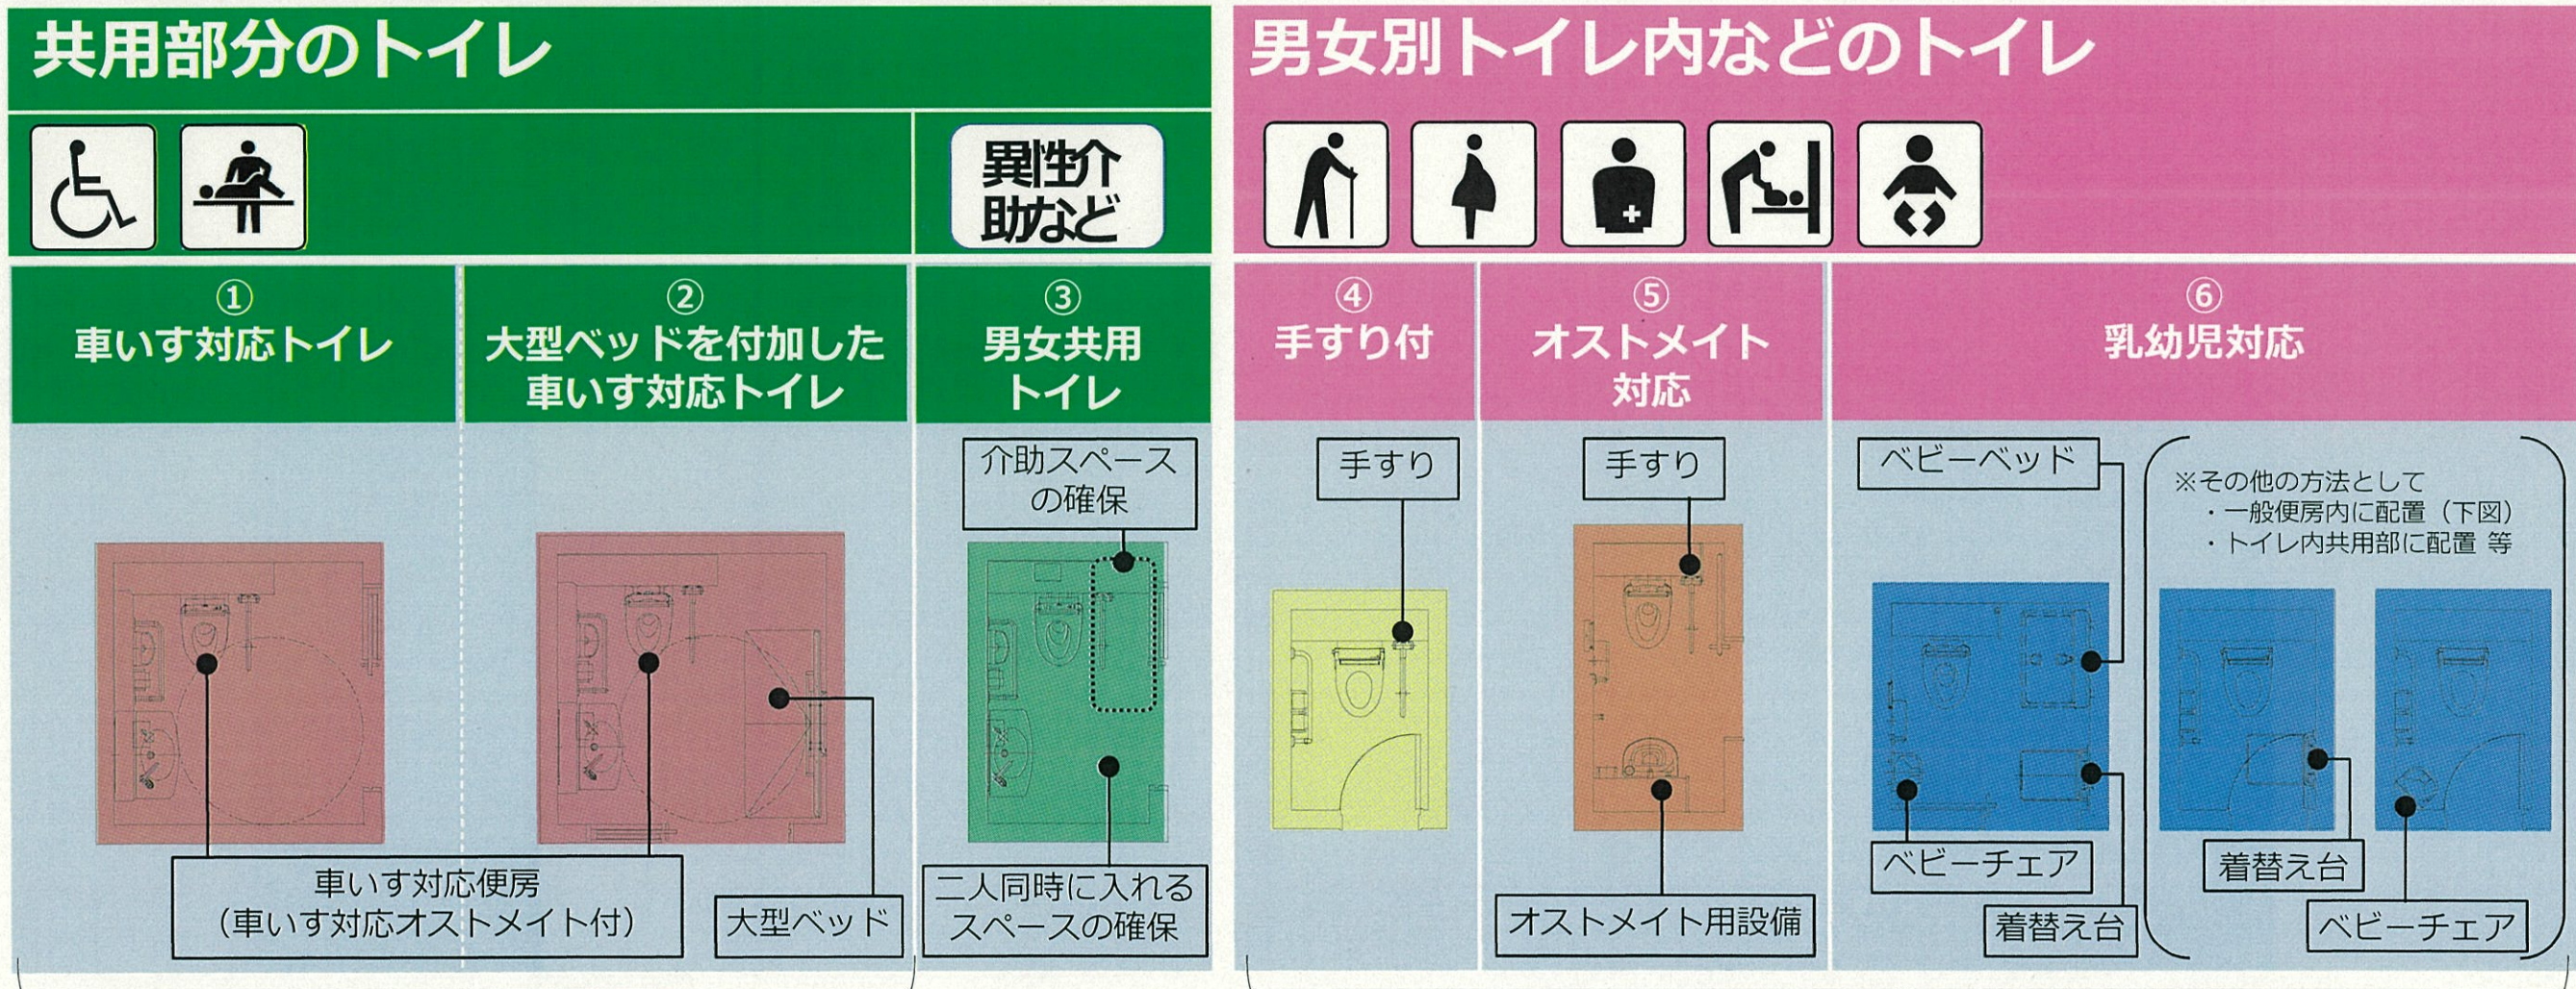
共用部分のトイレ

異性介助など

① 車いす対応トイレ

② 大型ベッドを付加した車いす対応トイレ

③ 男女共用トイレ

介助スペースの確保

車いす対応便房
（車いす対応オストメイト付）

大型ベッド

二人同時に入れるスペースの確保

男女別トイレ内などのトイレ

④ 手すり付

⑤ オストメイト対応

⑥ 乳幼児対応

手すり

手すり

オストメイト用設備

ベビーベッド

ベビーチェア

着替え台

※その他の方法として
・一般便房内に配置（下図）
・トイレ内共用部に配置 等

着替え台

ベビーチェア